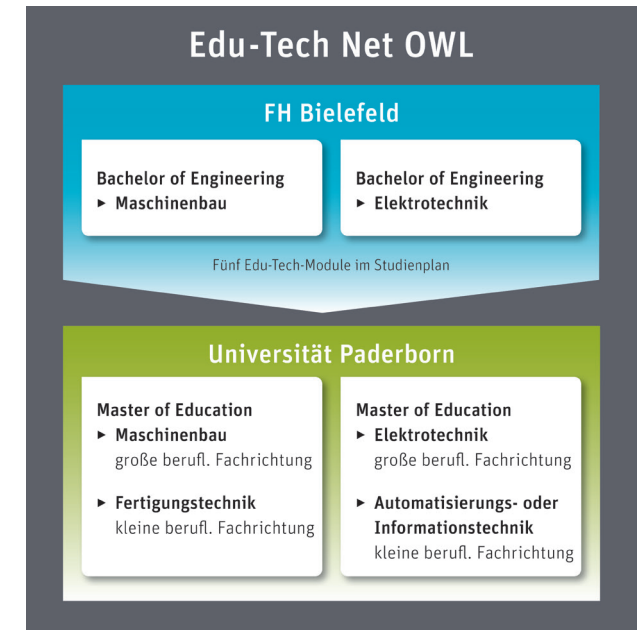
Edu-Tech Net OWL

FH Bielefeld

Bachelor of Engineering
► Maschinenbau

Bachelor of Engineering
► Elektrotechnik

Fünf Edu-Tech-Module im Studienplan

Universität Paderborn

Master of Education
► Maschinenbau
große berufl. Fachrichtung

► Fertigungstechnik
kleine berufl. Fachrichtung

Master of Education
► Elektrotechnik
große berufl. Fachrichtung

► Automatisierungs- oder Informationstechnik
kleine berufl. Fachrichtung